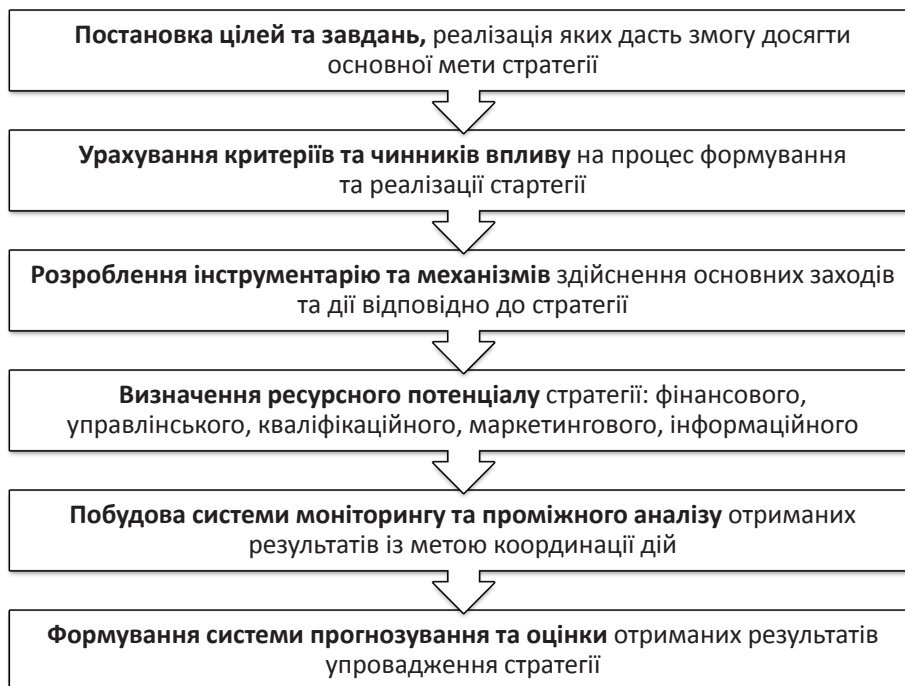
**Постановка цілей та завдань,** реалізація яких дасть змогу досягти основної мети стратегії

**Урахування критеріїв та чинників впливу** на процес формування та реалізації стартегії

**Розроблення інструментарію та механізмів** здійснення основних заходів та дії відповідно до стратегії

**Визначення ресурсного потенціалу** стратегії: фінансового, управлінського, кваліфікаційного, маркетингового, інформаційного

**Побудова системи моніторингу та проміжного аналізу** отриманих результатів із метою координації дій

**Формування системи прогнозування та оцінки** отриманих результатів упровадження стратегії